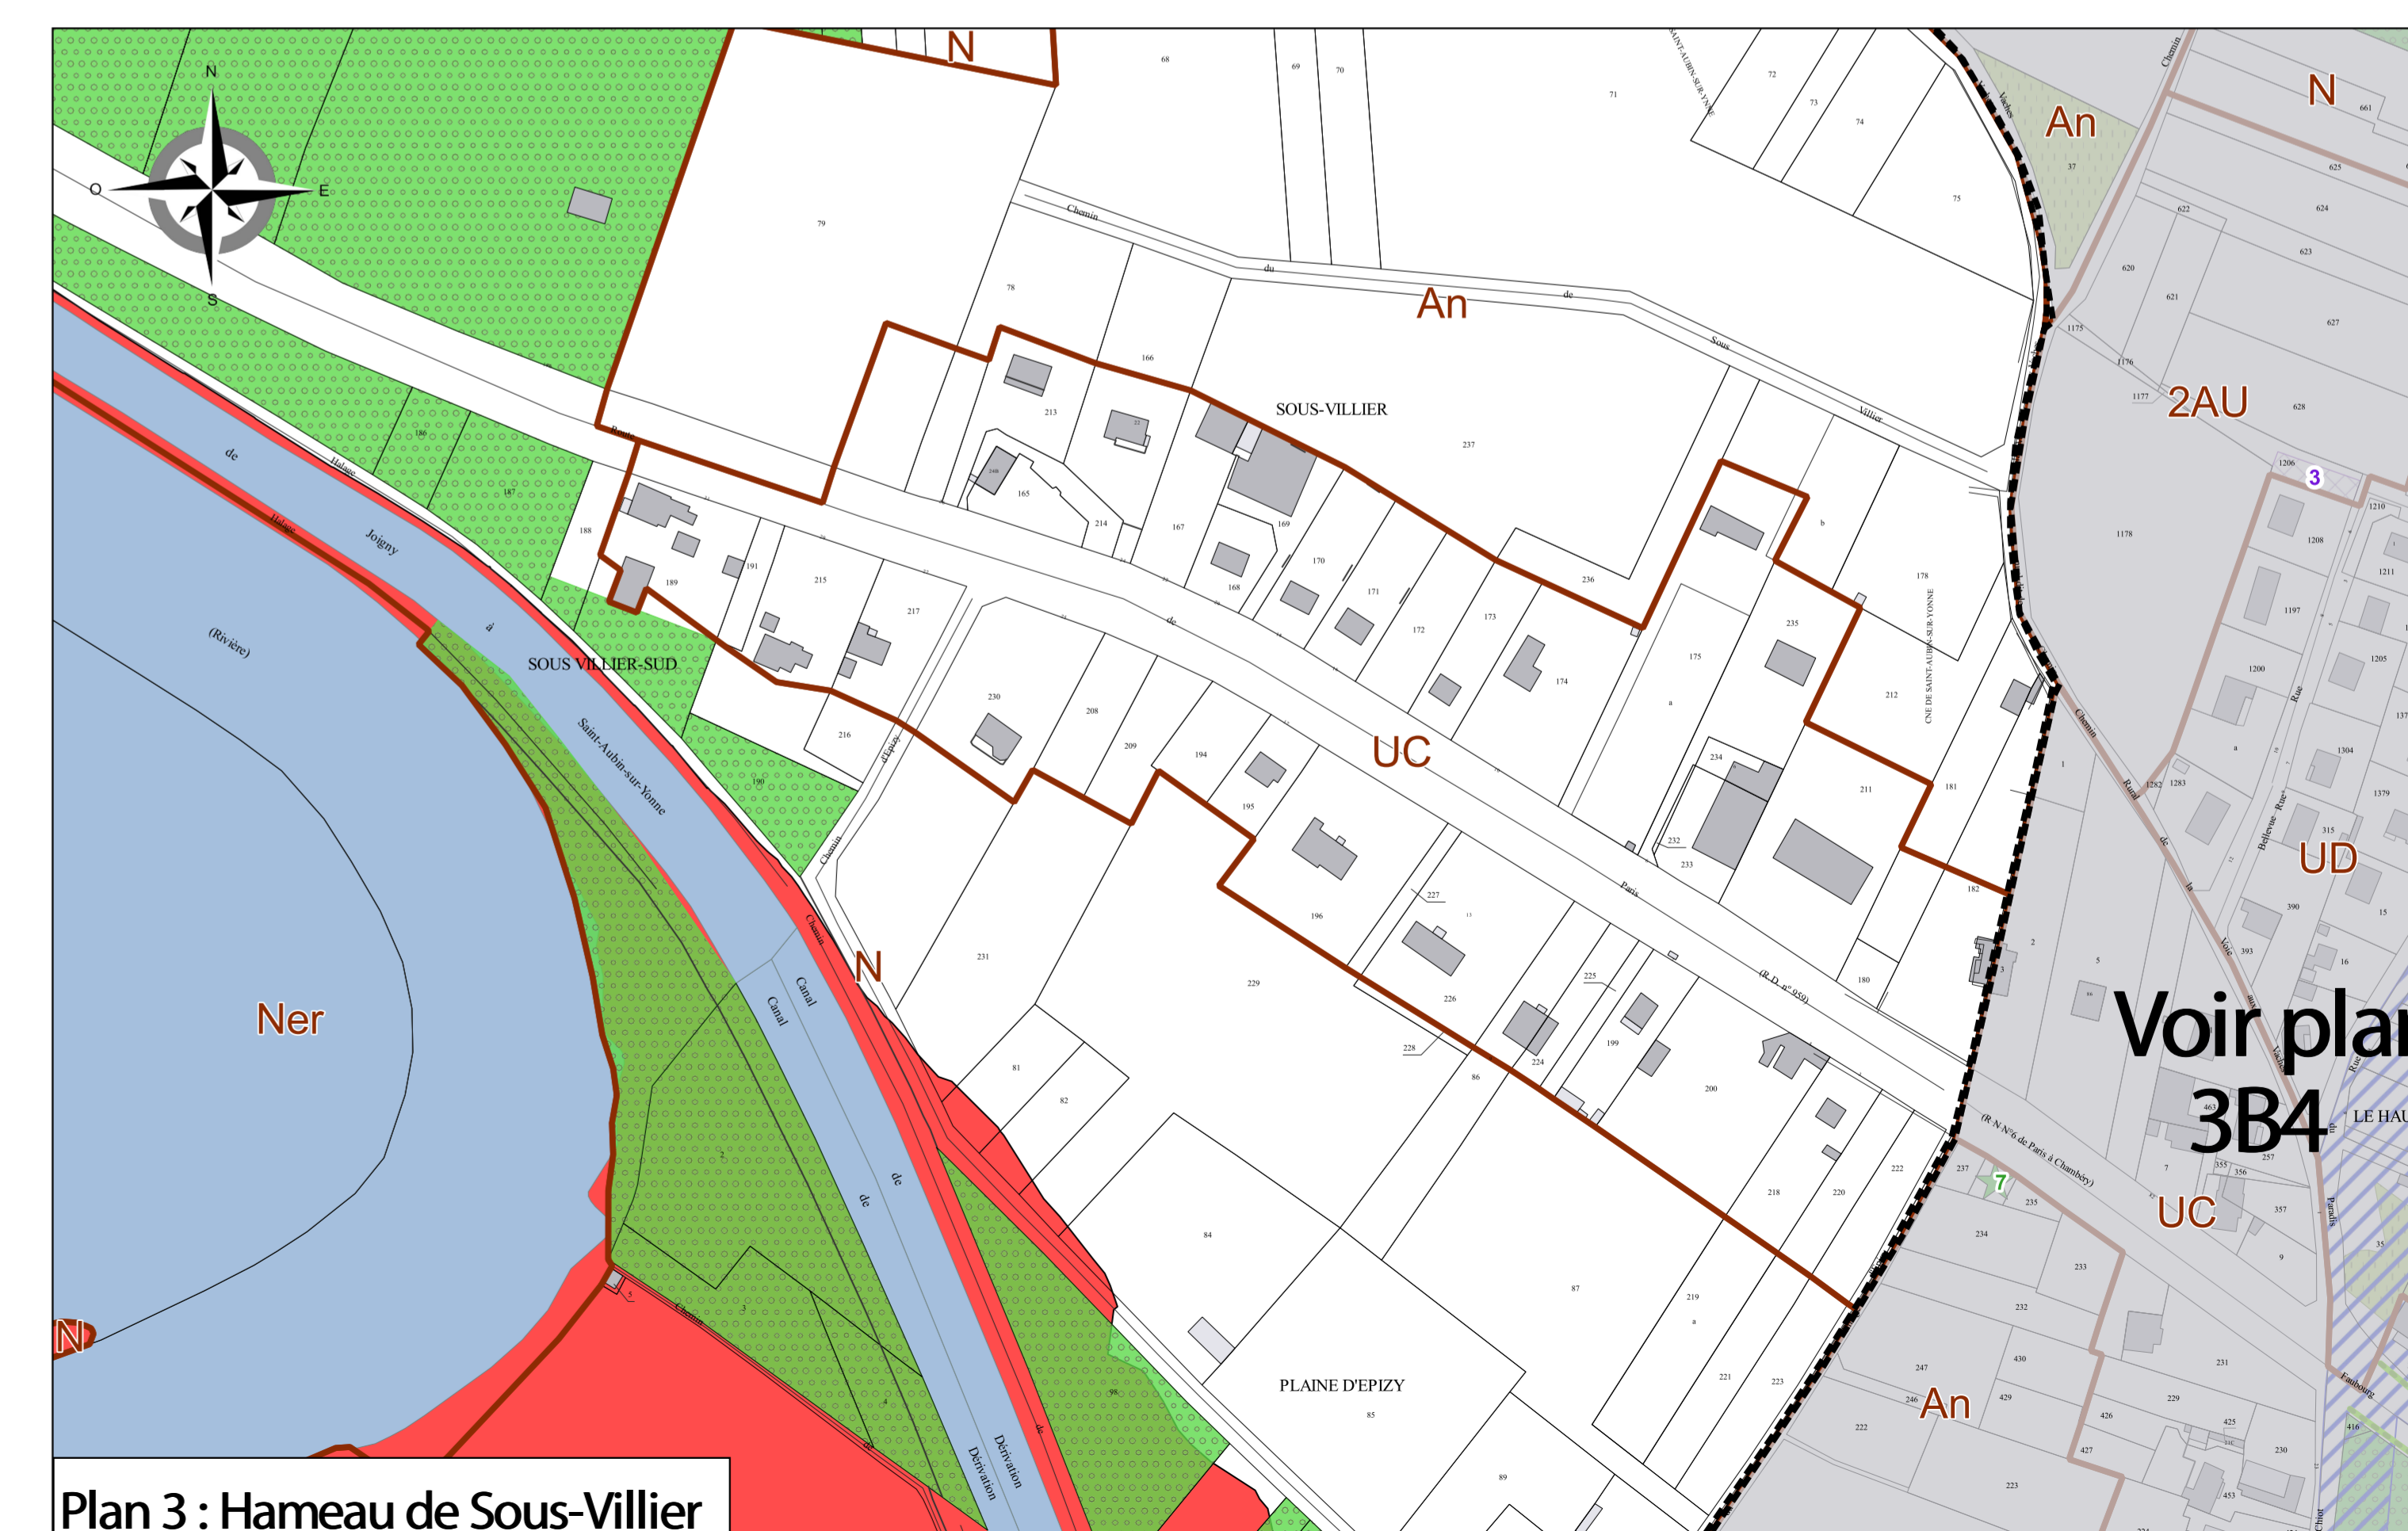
N
O
E
S
N
An
An
2AU
N
SOUS-VILLIER
SOUS VILLIER-SUD
UC
UD
Ner
N
N
Voir plan 3B4
LE HAU
UC
An
PLAINE D'EPIZY
Chemin du Chemin de Sous Villier
Route de Joigny à Saint-Aubin-sur-Yonne
Halage
(Rivière)
Canal de Dérivation
Canal de Dérivation
Chemin
(R.D. n° 959)
(R.N N°6 de Paris à Chambéry)
CNE DE SAINT-AUBIN-SUR-YONNE
3
7
Plan 3 : Hameau de Sous-Villier